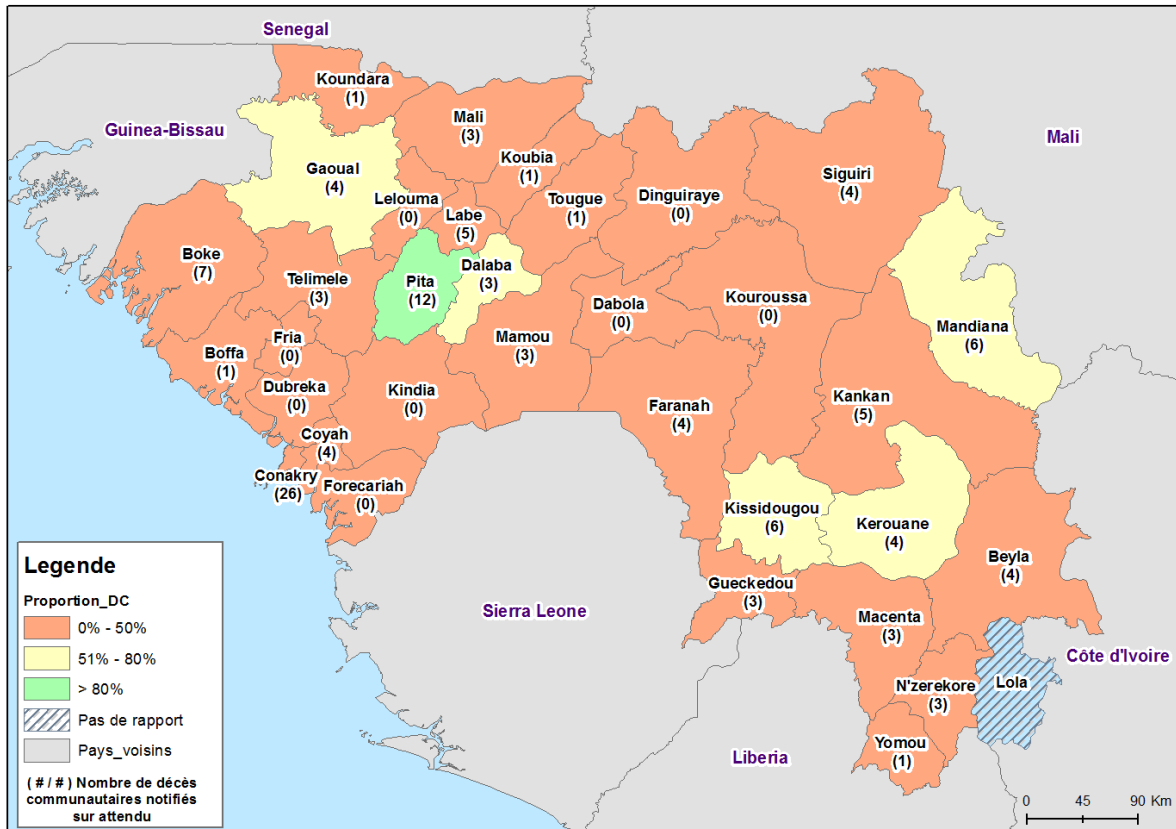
Senegal

Guinea-Bissau

Mali

Koundara
(1)

Mali
(3)

Koubia
(1)

Gaoual
(4)

Lelouma
(0)

Labe
(5)

Tougue
(1)

Dinguiraye
(0)

Siguiri
(4)

Boke
(7)

Telimele
(3)

Pita
(12)

Dalaba
(3)

Dabola
(0)

Kouroussa
(0)

Mandiana
(6)

Boffa
(1)

Fria
(0)

Mamou
(3)

Dubreka
(0)

Kindia
(0)

Faranah
(4)

Kankan
(5)

Coyah
(4)

Conakry
(26)

Forecariah
(0)

Kissidougou
(6)

Kerouane
(4)

Beyla
(4)

Gueckedou
(3)

Sierra Leone

Macenta
(3)

Côte d'Ivoire

N'zerekore
(3)

Lola

Yomou
(1)

Liberia

Legende

Proportion_DC

0% - 50%

51% - 80%

> 80%

Pas de rapport

Pays_voisins

( # / # ) Nombre de décès communautaires notifiés sur attendu

0 45 90 Km